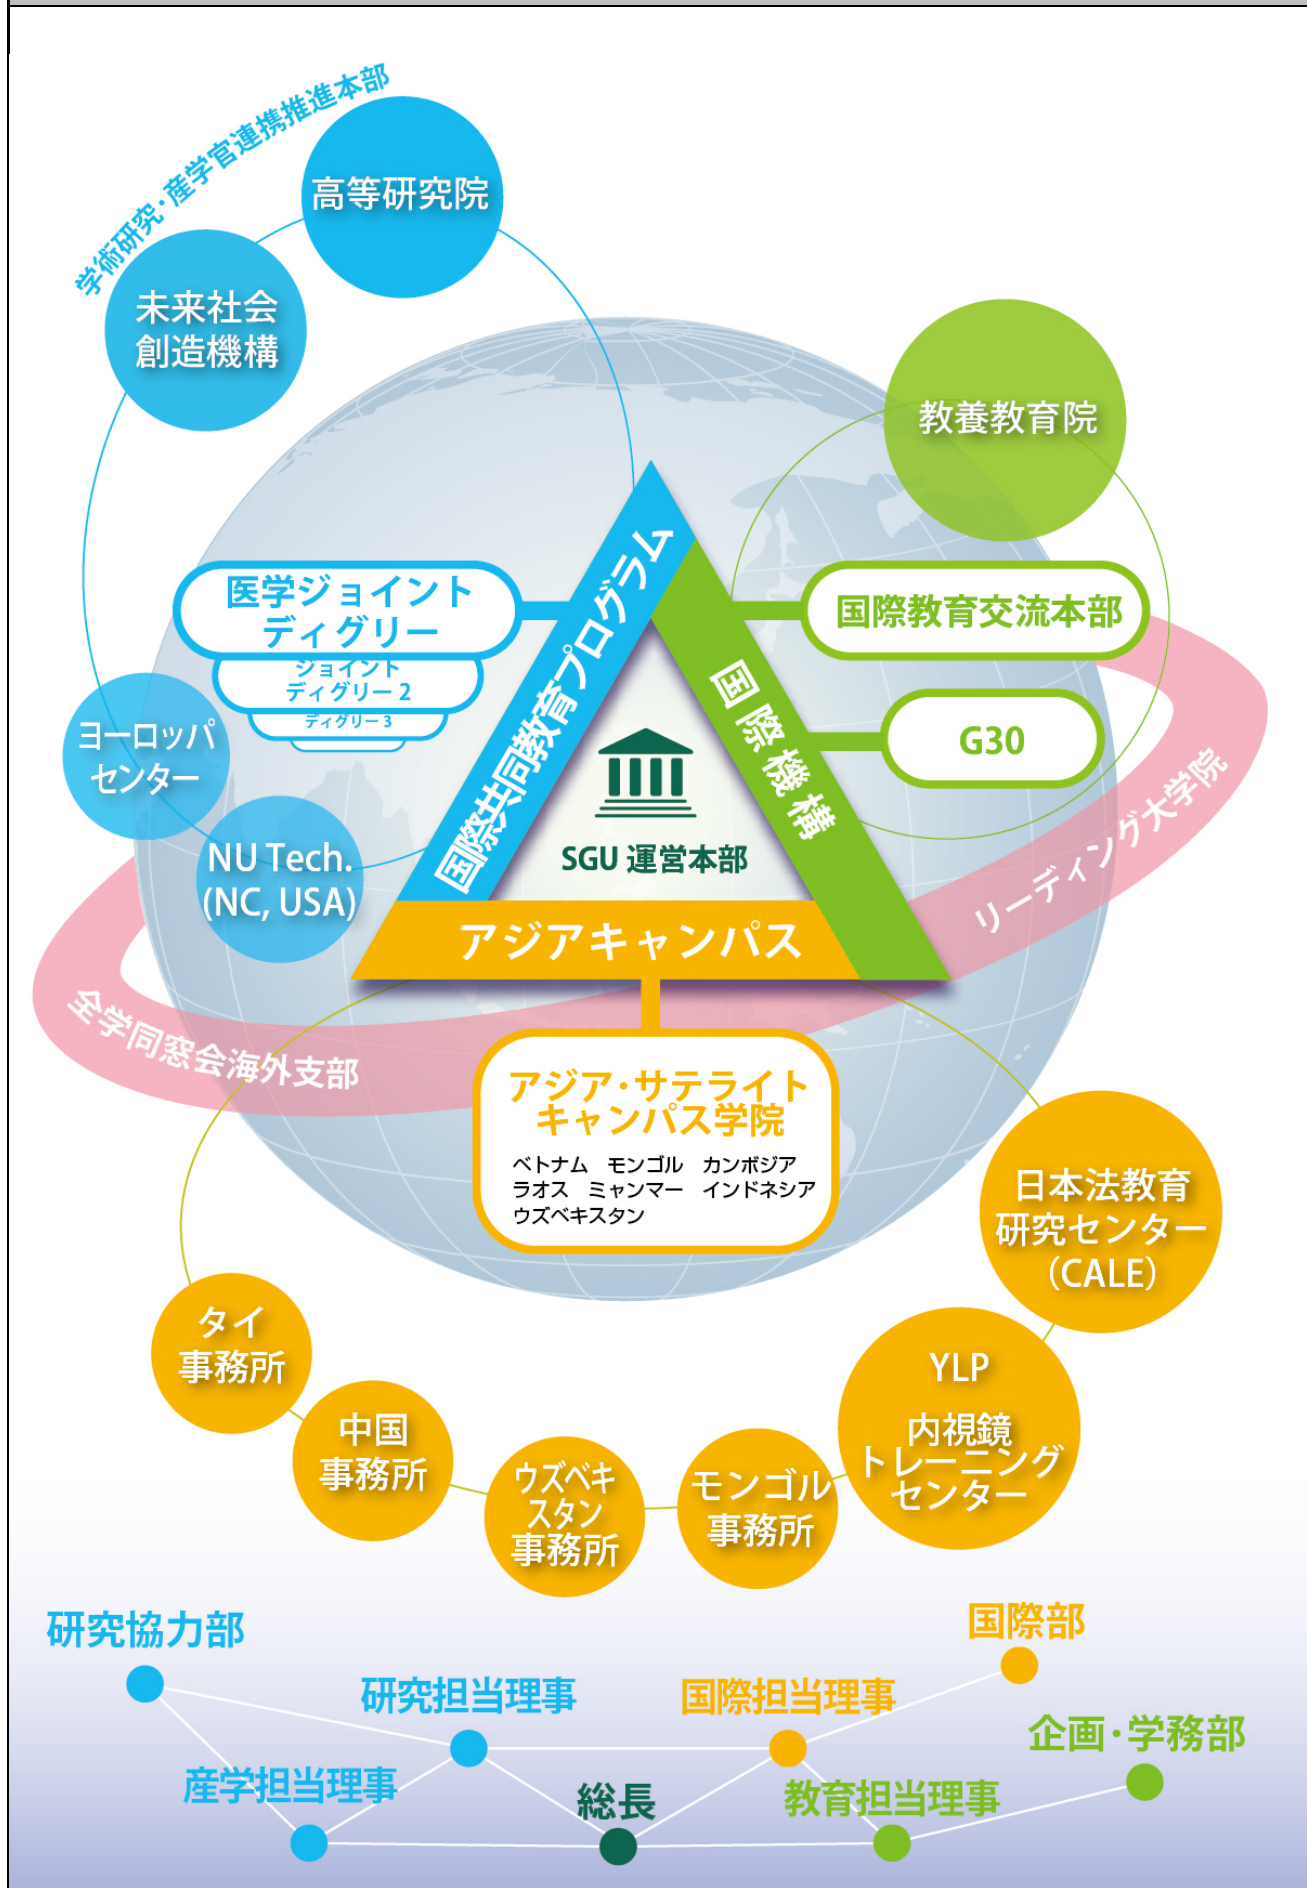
学術研究・産学官連携推進本部

高等研究院

未来社会創造機構

教養教育院

国際教育交流本部

G30

医学ジョイントディグリー

ジョイントディグリー2

ディグリー3

ヨーロッパセンター

NU Tech. (NC, USA)

国際共同教育プログラム

国際機構

SGU 運営本部

アジアキャンパス

リーディング大学院

全学同窓会海外支部

アジア・サテライトキャンパス学院

ベトナム　モンゴル　カンボジア
ラオス　ミャンマー　インドネシア
ウズベキスタン

日本法教育研究センター（CALE）

YLP

内視鏡トレーニングセンター

タイ事務所

中国事務所

ウズベキスタン事務所

モンゴル事務所

研究協力部

国際部

研究担当理事

国際担当理事

企画・学務部

産学担当理事

総長

教育担当理事